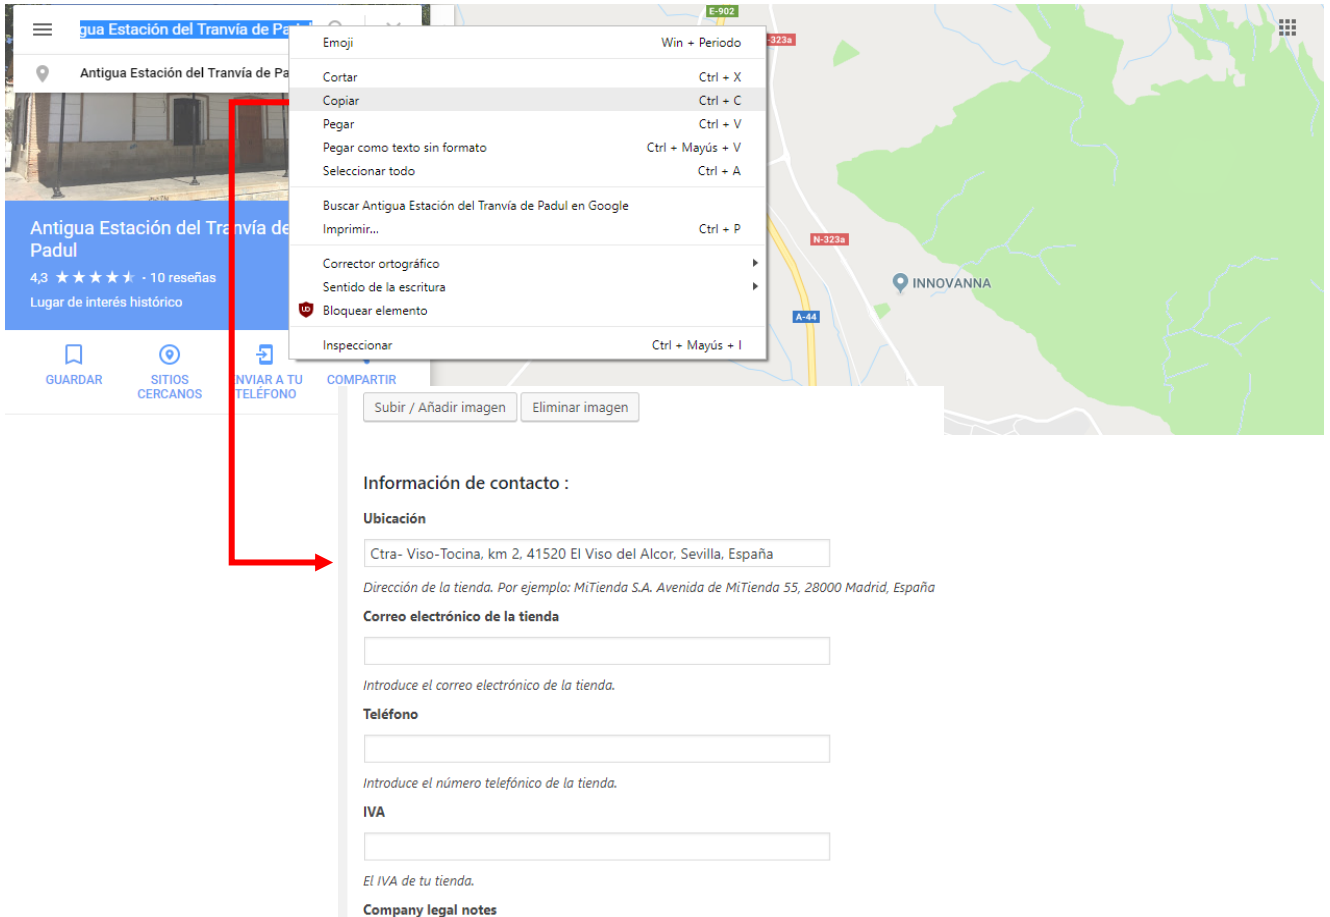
gua Estación del Tranvía de Padul

Antigua Estación del Tranvía de Pa

Antigua Estación del Tranvía de Padul
4,3 ★★★★★ · 10 reseñas
Lugar de interés histórico

GUARDAR
SITIOS CERCANOS
ENVIAR A TU TELÉFONO
COMPARTIR

Emoji Win + Periodo
Cortar Ctrl + X
Copiar Ctrl + C
Pegar Ctrl + V
Pegar como texto sin formato Ctrl + Mayús + V
Seleccionar todo Ctrl + A
Buscar Antigua Estación del Tranvía de Padul en Google
Imprimir... Ctrl + P
Corrector ortográfico
Sentido de la escritura
Bloquear elemento
Inspeccionar Ctrl + Mayús + I

E-902
-323a
N-323a
A-44
INNOVANNA

Subir / Añadir imagen
Eliminar imagen

Información de contacto :

Ubicación

Ctra- Viso-Tocina, km 2, 41520 El Viso del Alcor, Sevilla, España

Dirección de la tienda. Por ejemplo: MiTienda S.A. Avenida de MiTienda 55, 28000 Madrid, España

Correo electrónico de la tienda

Introduce el correo electrónico de la tienda.

Teléfono

Introduce el número telefónico de la tienda.

IVA

El IVA de tu tienda.

Company legal notes